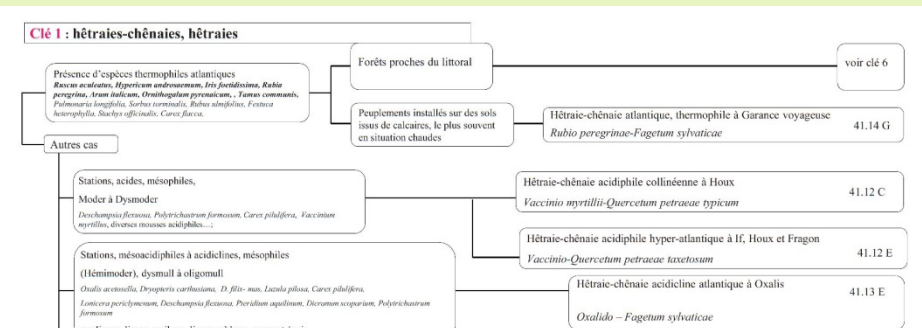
Clé 1 : hêtraies-chênaies, hêtraies

Présence d'espèces thermophiles atlantiques
Ruscus aculeatus, Hypericum androsaemum, Iris foetidissima, Rubia peregrina, Arum italicum, Ornithogalum pyrenaicum, , Tamus communis, Pulmonaria longifolia, Sorbus torminalis, Rubus ulmifolius, Festuca heterophylla, Stachys officinalis, Carex flacca.

Forêts proches du littoral

voir clé 6

Peuplements installés sur des sols issus de calcaires, le plus souvent en situation chaudes

Hêtraie-chênaie atlantique, thermophile à Garance voyageuse
Rubio peregrinae-Fagetum sylvaticae
41.14 G

Autres cas

Stations, acides, mésophiles,
Moder à Dysmoder
Deschampsia flexuosa, Polytrichastrum formosum, Carex pilulifera, Vaccinium myrtillus, diverses mousses acidiphiles...;

Hêtraie-chênaie acidiphile collinéenne à Houx
Vaccinio myrtillii-Quercetum petraeae typicum
41.12 C

Hêtraie-chênaie acidiphile hyper-atlantique à If, Houx et Fragon
Vaccinio-Quercetum petraeae taxetosum
41.12 E

Stations, mésoacidiphiles à acidiclines, mésophiles
(Hémimoder), dysmull à oligomull
Oxalis acetosella, Dryopteris carthusiana, D. filix- mas, Luzula pilosa, Carex pilulifera, Lonicera periclymenum, Deschampsia flexuosa, Pteridium aquilinum, Dicranum scoparium, Polytrichastrum formosum

Hêtraie-chênaie acidicline atlantique à Oxalis
Oxalido – Fagetum sylvaticae
41.13 E

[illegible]